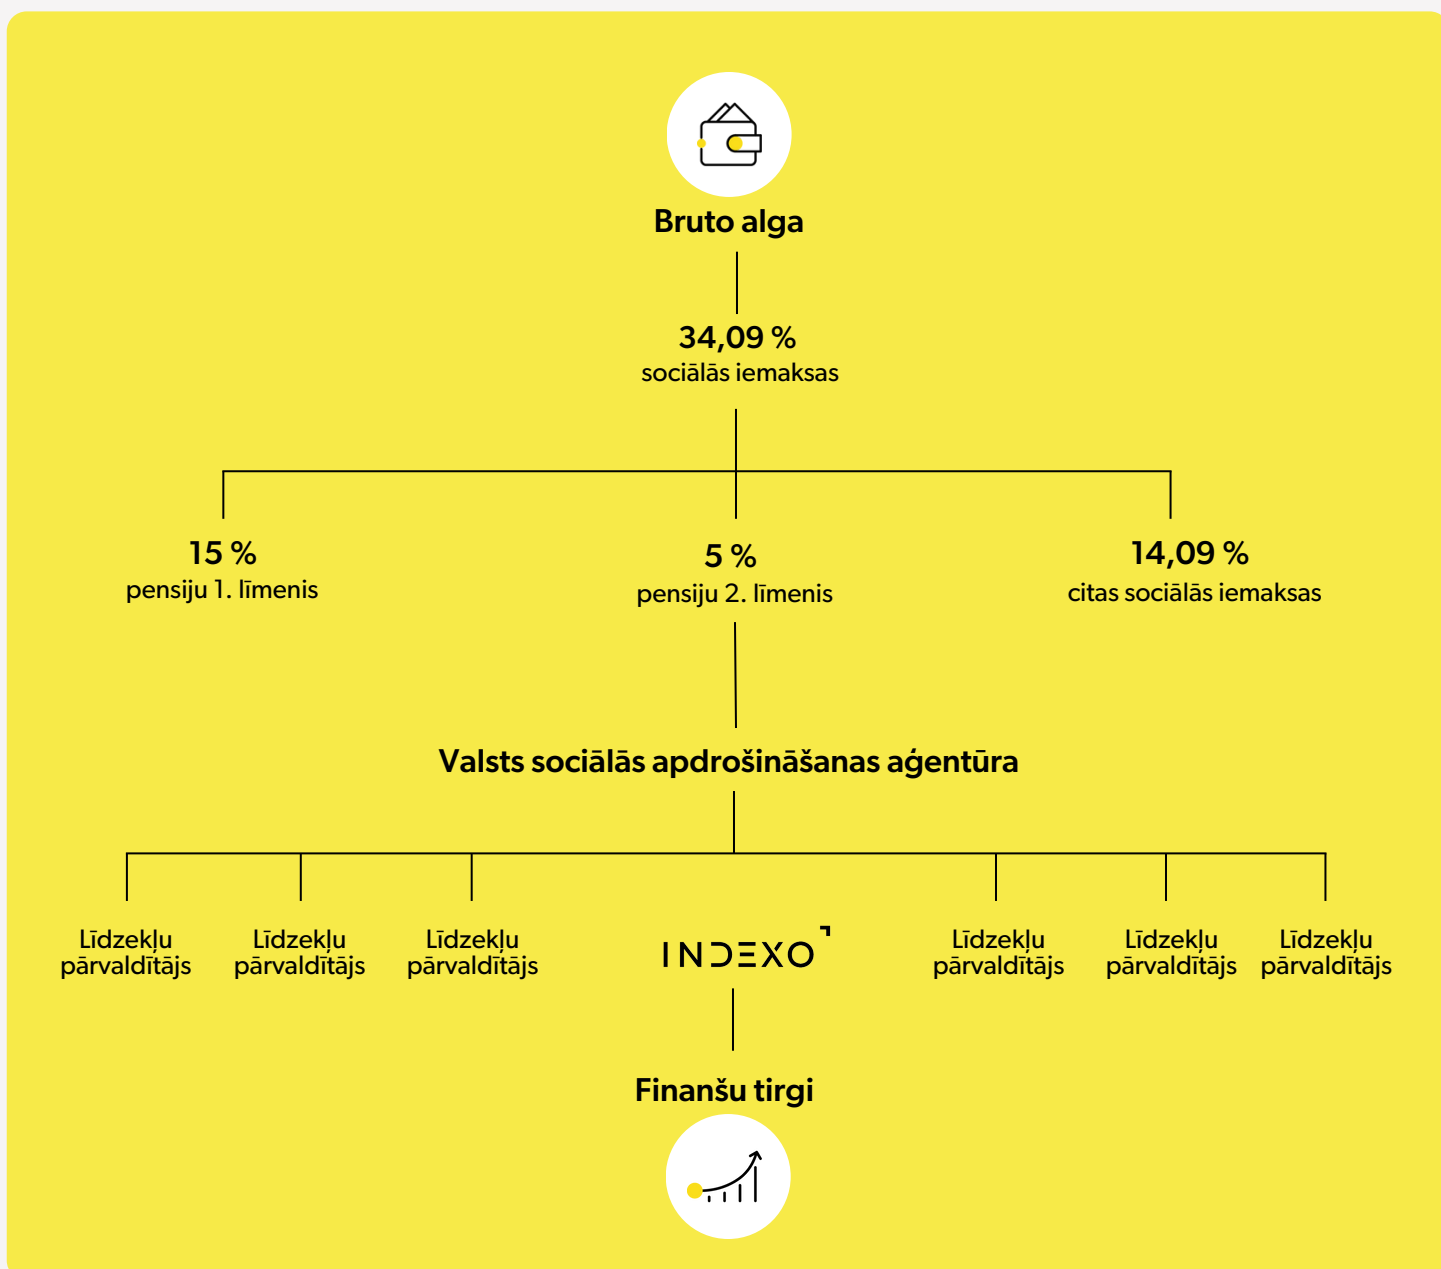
Bruto alga

34,09 %
sociālās iemaksas

15 %
pensiju 1. līmenis

5 %
pensiju 2. līmenis

14,09 %
citas sociālās iemaksas

Valsts sociālās apdrošināšanas aģentūra

Līdzekļu pārvaldītājs

Līdzekļu pārvaldītājs

Līdzekļu pārvaldītājs

INDEXO

Līdzekļu pārvaldītājs

Līdzekļu pārvaldītājs

Līdzekļu pārvaldītājs

Finanšu tirgi